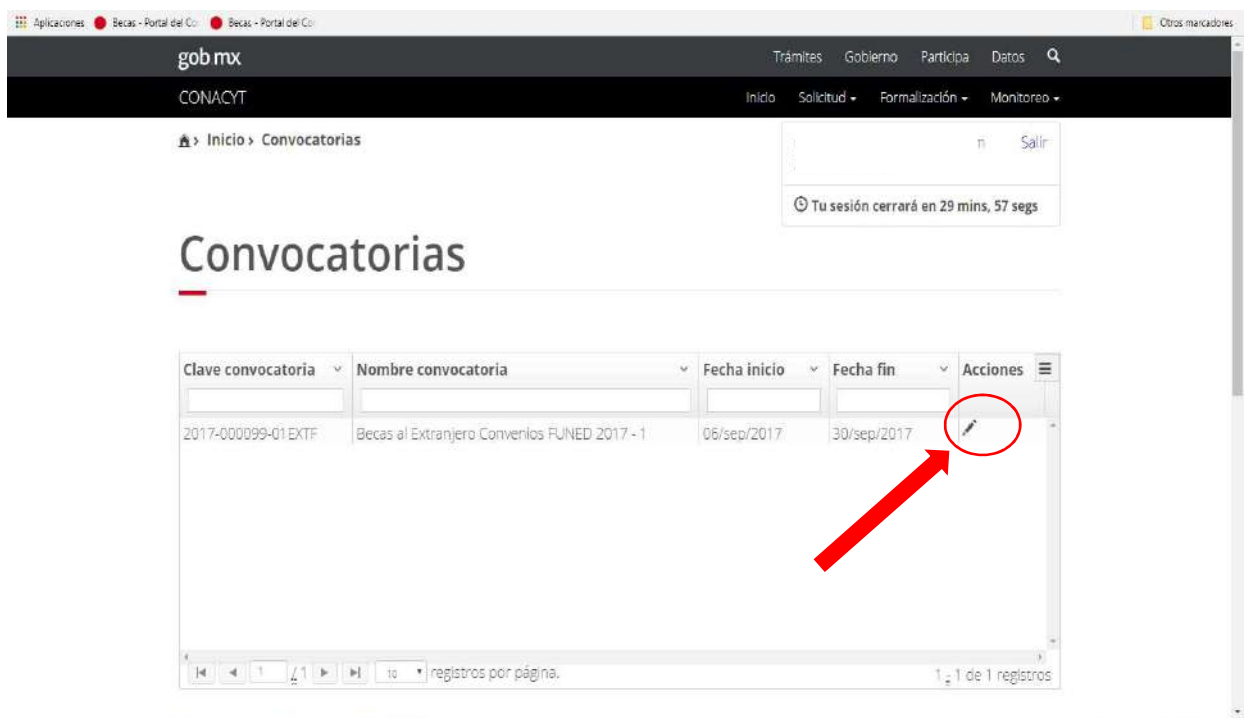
Aplicaciones Becas - Portal del Co Becas - Portal del Co Otros marcadores

gob mx

Trámites Gobierno Participa Datos

CONACYT

Inicio Solicitud Formalización Monitoreo

Inicio › Convocatorias

n Salir

Tu sesión cerrará en 29 mins, 57 segs

Convocatorias

| Clave convocatoria | Nombre convocatoria | Fecha inicio | Fecha fin | Acciones |
|---|---|---|---|---|
| 2017-000099-01EXTF | Becas al Extranjero Convenios FUNED 2017 - 1 | 06/sep/2017 | 30/sep/2017 | |

1 /1 10 registros por página. 1 - 1 de 1 registros